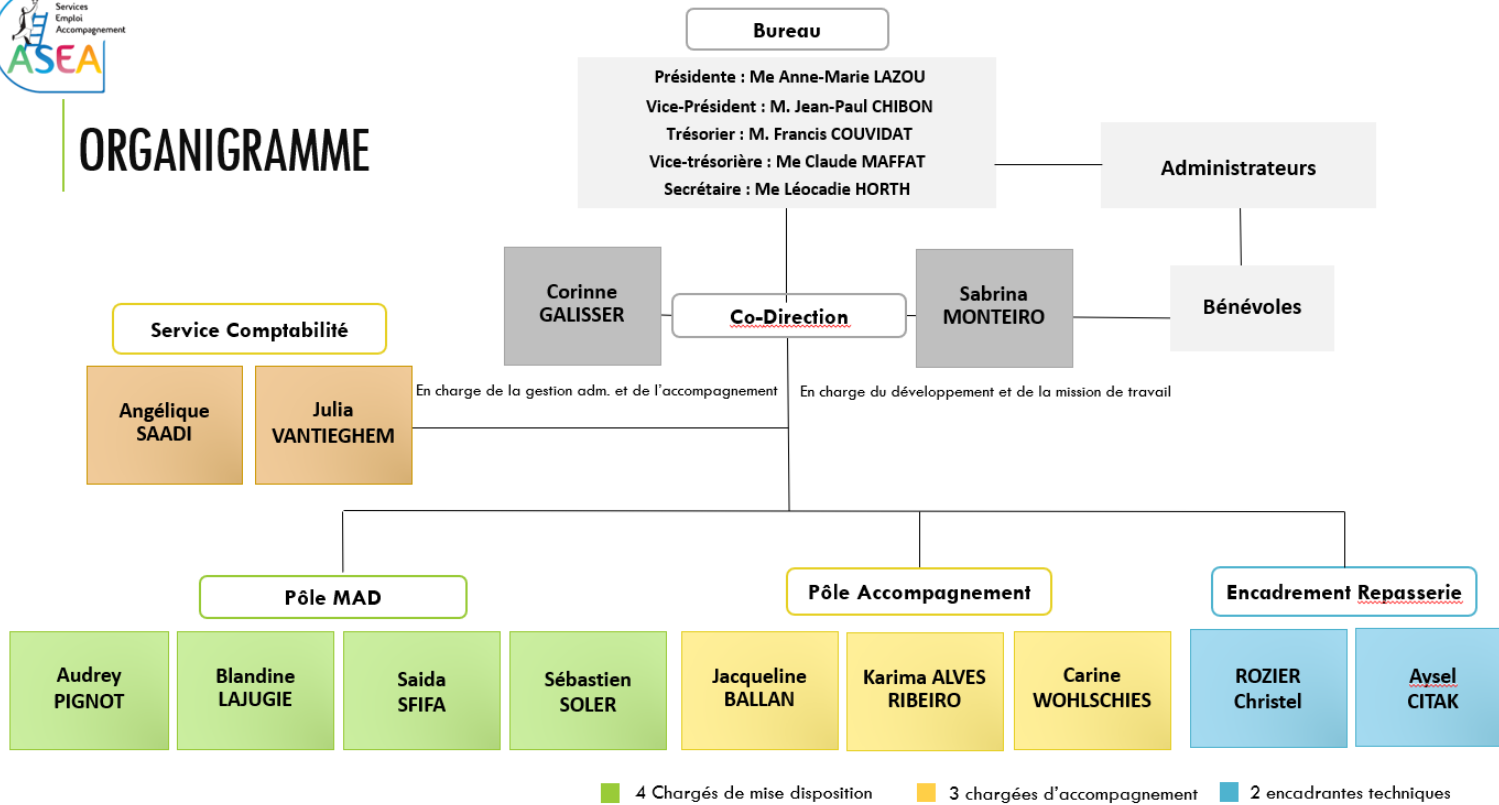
Services
Emploi
Accompagnement
ASEA

ORGANIGRAMME

Bureau

Présidente : Me Anne-Marie LAZOU
Vice-Président : M. Jean-Paul CHIBON
Trésorier : M. Francis COUVIDAT
Vice-trésorière : Me Claude MAFFAT
Secrétaire : Me Léocadie HORTH

Administrateurs

Bénévoles

Corinne GALISSER

Co-Direction

Sabrina MONTEIRO

En charge de la gestion adm. et de l'accompagnement

En charge du développement et de la mission de travail

Service Comptabilité

Angélique SAADI

Julia VANTIEGHEM

Pôle MAD

Audrey PIGNOT

Blandine LAJUGIE

Saida SFIFA

Sébastien SOLER

Pôle Accompagnement

Jacqueline BALLAN

Karima ALVES RIBEIRO

Carine WOHLSCHIES

Encadrement Repasserie

ROZIER Christel

Aysel CITAK

4 Chargés de mise disposition
3 chargées d'accompagnement
2 encadrantes techniques